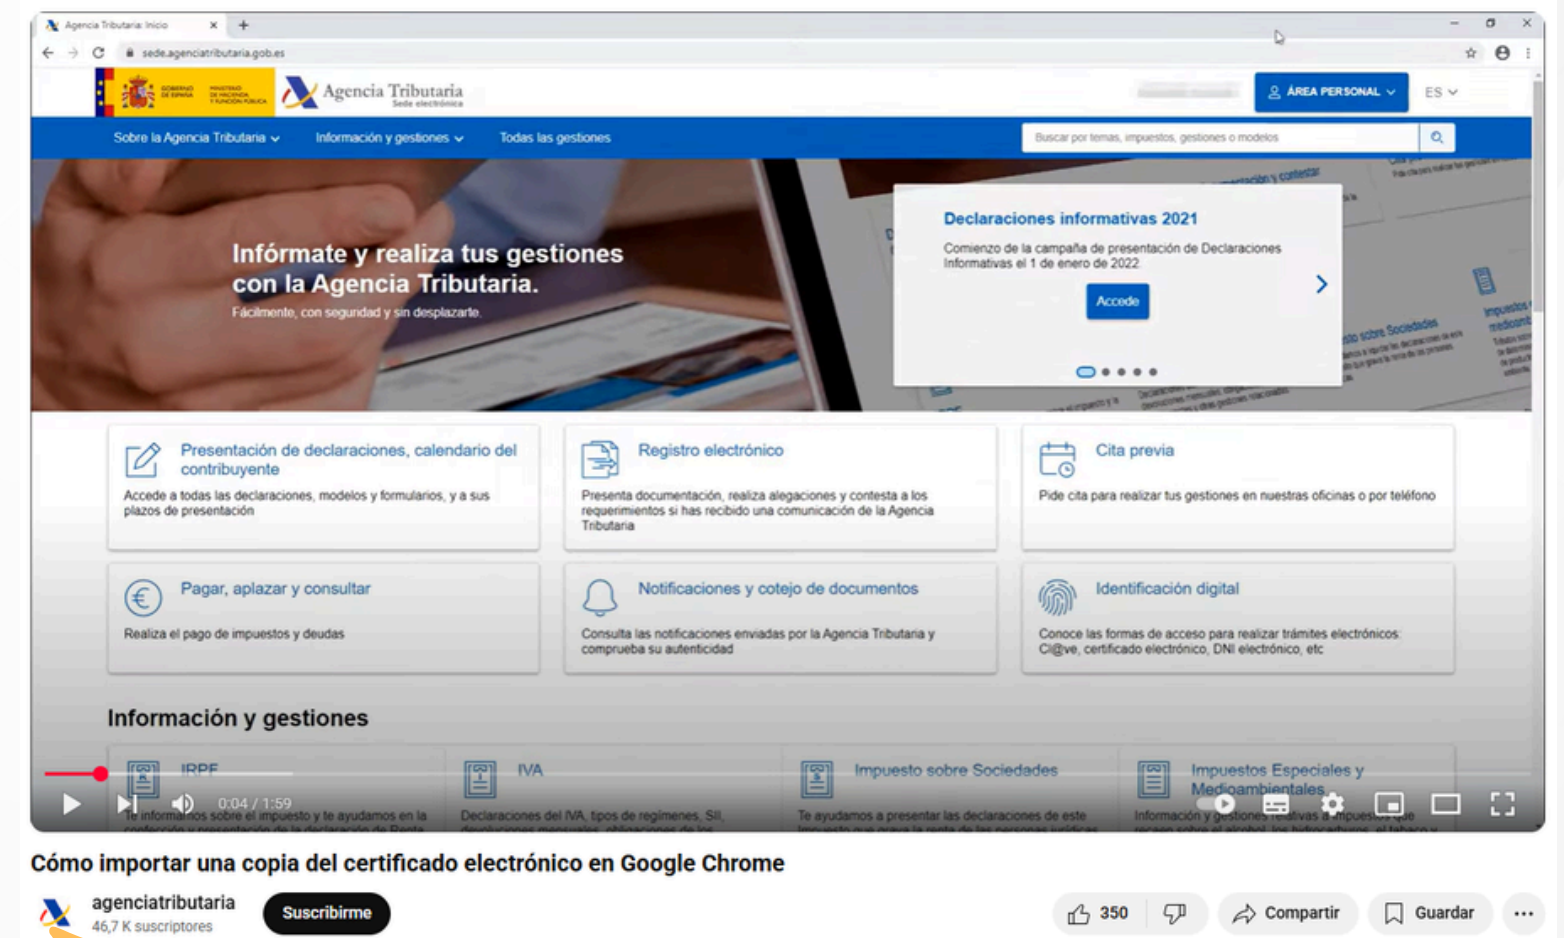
Agencia Tributaria: Inicio
sede.agenciatributaria.gob.es

GOBIERNO DE ESPAÑA MINISTERIO DE HACIENDA Y FUNCIÓN PÚBLICA
Agencia Tributaria
Sede electrónica
ÁREA PERSONAL
ES

Sobre la Agencia Tributaria
Información y gestiones
Todas las gestiones
Buscar por temas, impuestos, gestiones o modelos

Infórmate y realiza tus gestiones con la Agencia Tributaria.
Fácilmente, con seguridad y sin desplazarte.

Declaraciones informativas 2021
Comienzo de la campaña de presentación de Declaraciones Informativas el 1 de enero de 2022
Accede

Presentación de declaraciones, calendario del contribuyente
Accede a todas las declaraciones, modelos y formularios, y a sus plazos de presentación

Registro electrónico
Presenta documentación, realiza alegaciones y contesta a los requerimientos si has recibido una comunicación de la Agencia Tributaria

Cita previa
Pide cita para realizar tus gestiones en nuestras oficinas o por teléfono

Pagar, aplazar y consultar
Realiza el pago de impuestos y deudas

Notificaciones y cotejo de documentos
Consulta las notificaciones enviadas por la Agencia Tributaria y comprueba su autenticidad

Identificación digital
Conoce las formas de acceso para realizar trámites electrónicos: Cl@ve, certificado electrónico, DNI electrónico, etc

Información y gestiones

IRPF
Te informamos sobre el impuesto y te ayudamos en la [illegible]

IVA
Declaraciones del IVA, tipos de regímenes, SII, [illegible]

Impuesto sobre Sociedades
Te ayudamos a presentar las declaraciones de este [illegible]

Impuestos Especiales y Medioambientales
Información y gestiones relativas a impuestos que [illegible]

0:04 / 1:59

Cómo importar una copia del certificado electrónico en Google Chrome
agenciatributaria
46,7 K suscriptores
Suscribirme
350
Compartir
Guardar